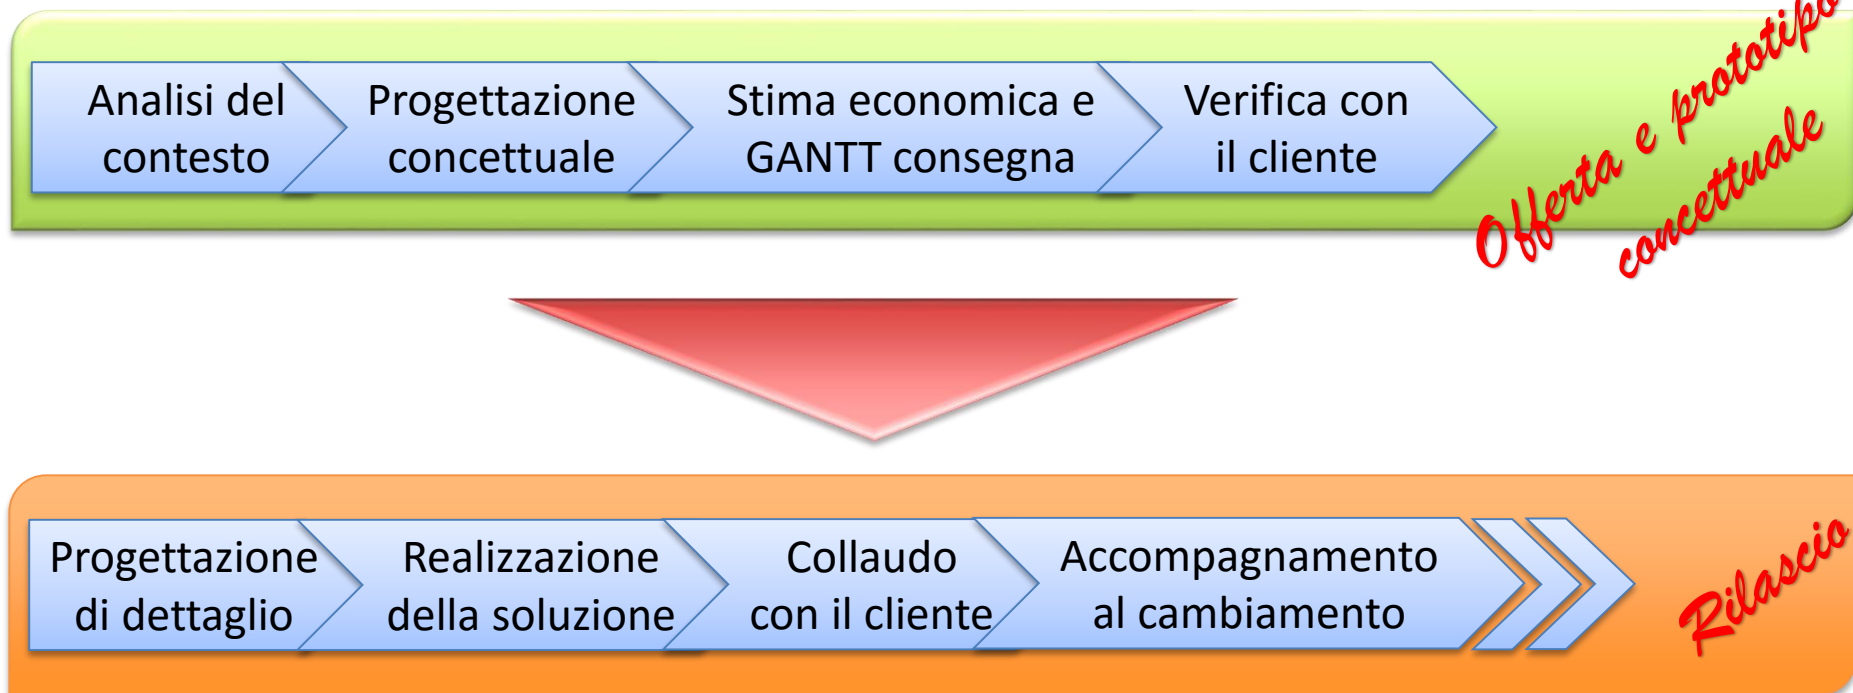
Analisi del contesto

Progettazione concettuale

Stima economica e GANTT consegna

Verifica con il cliente

Offerta e prototipo concettuale

Progettazione di dettaglio

Realizzazione della soluzione

Collaudo con il cliente

Accompagnamento al cambiamento

Rilascio